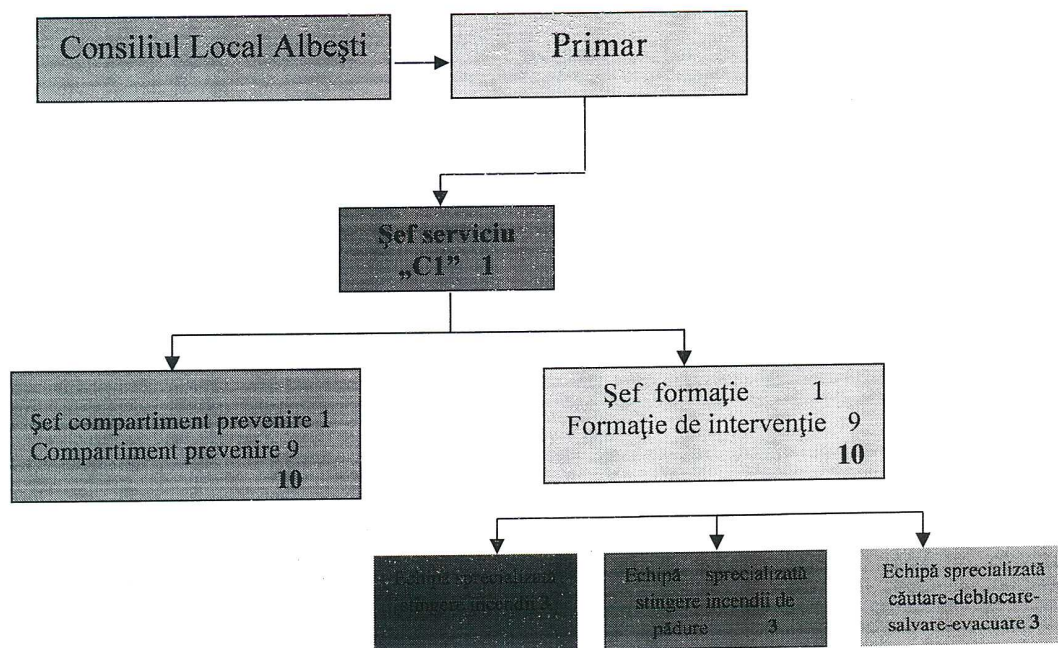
Consiliul Local Albeşti

Primar

Şef serviciu
„C1" 1

Şef compartiment prevenire 1
Compartiment prevenire 9
10

Şef formaţie 1
Formaţie de intervenţie 9
10

Echipă specializată stingere incendii 3

Echipă specializată stingere incendii de pădure 3

Echipă specializată căutare-deblocare-salvare-evacuare 3